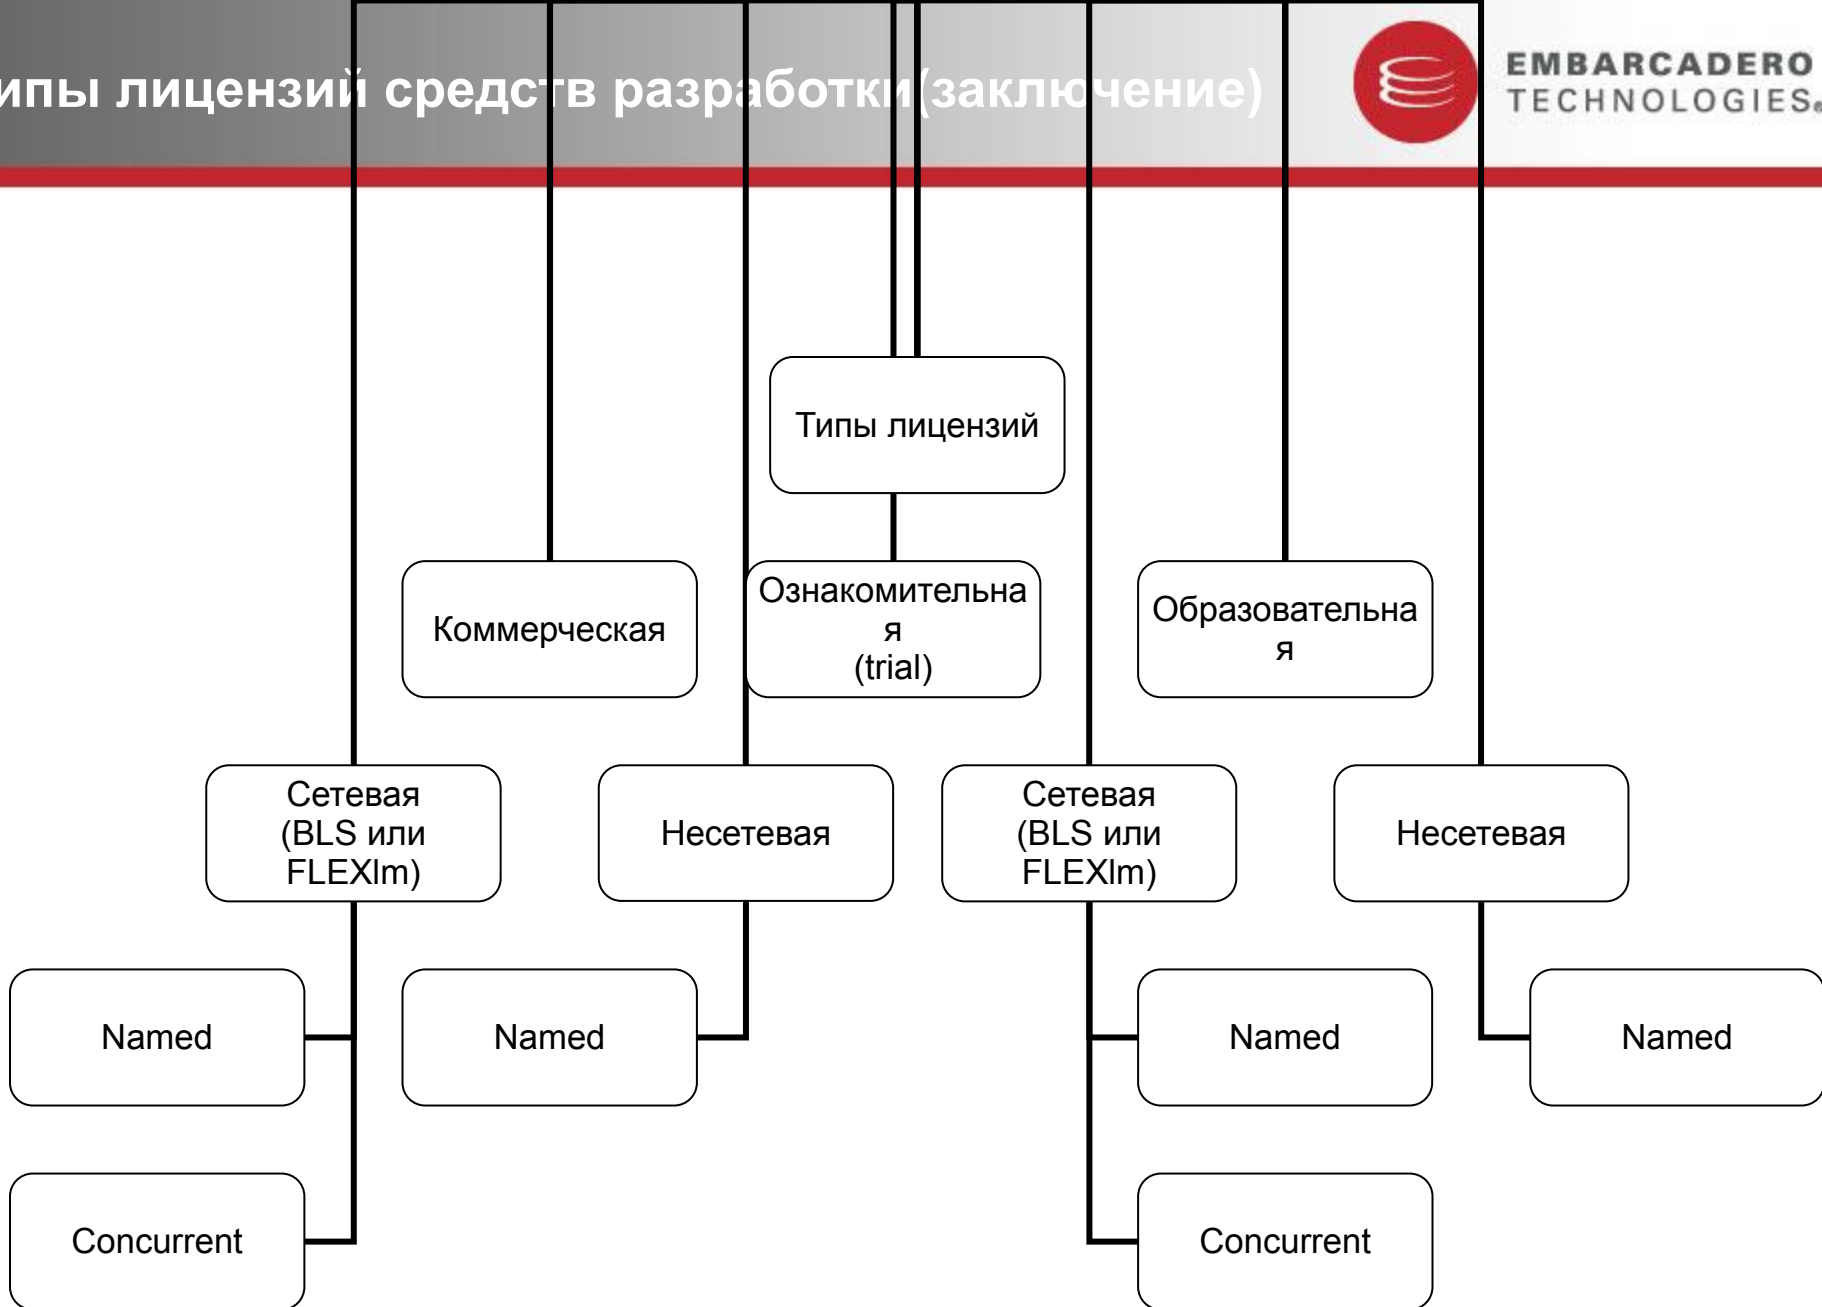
ипы лицензий средств разработки(заключение)

EMBARCADERO TECHNOLOGIES

Типы лицензий

Коммерческая

Ознакомительная (trial)

Образовательная

Сетевая (BLS или FLEXlm)

Несетевая

Сетевая (BLS или FLEXlm)

Несетевая

Named

Named

Named

Named

Concurrent

Concurrent